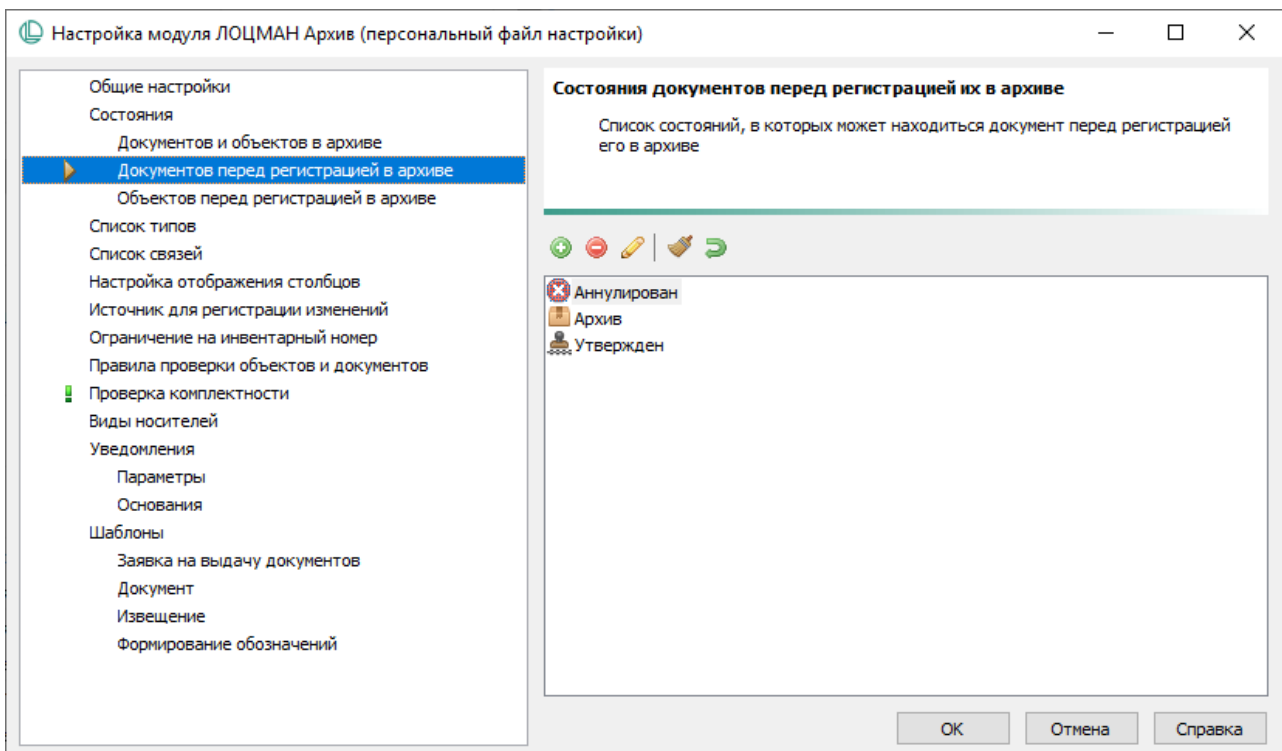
Настройка модуля ЛОЦМАН Архив (персональный файл настройки)

Общие настройки
Состояния
Документов и объектов в архиве
Документов перед регистрацией в архиве
Объектов перед регистрацией в архиве
Список типов
Список связей
Настройка отображения столбцов
Источник для регистрации изменений
Ограничение на инвентарный номер
Правила проверки объектов и документов
Проверка комплектности
Виды носителей
Уведомления
Параметры
Основания
Шаблоны
Заявка на выдачу документов
Документ
Извещение
Формирование обозначений

Состояния документов перед регистрацией их в архиве

Список состояний, в которых может находиться документ перед регистрацией его в архиве

Аннулирован
Архив
Утвержден

OK
Отмена
Справка